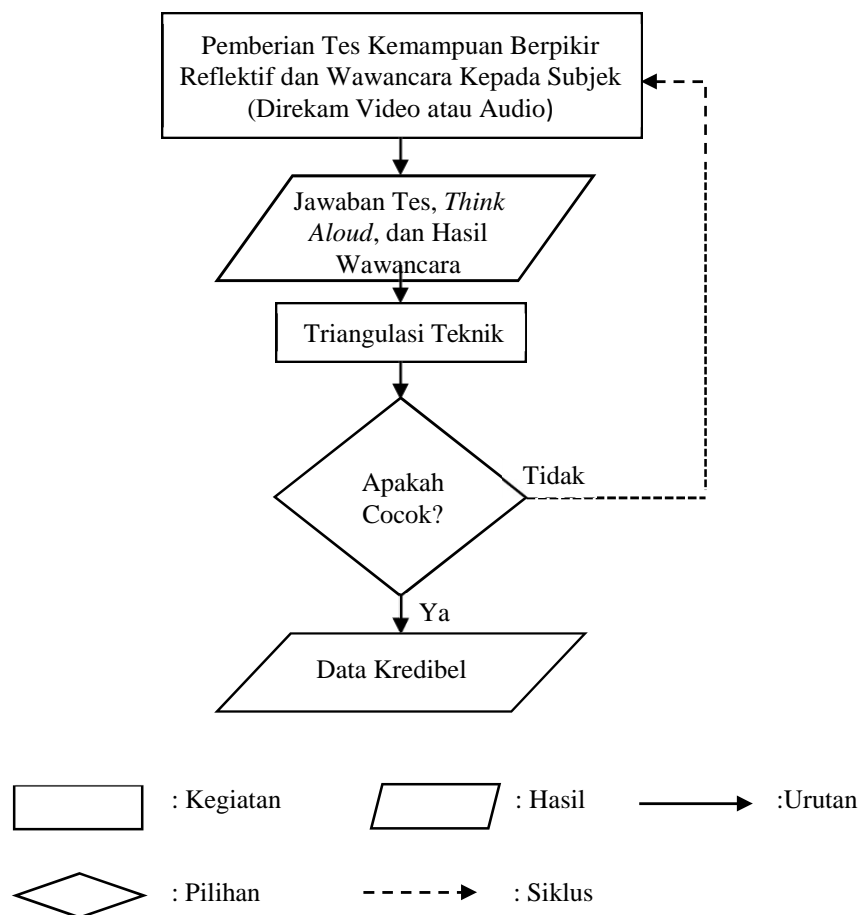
Pemberian Tes Kemampuan Berpikir Reflektif dan Wawancara Kepada Subjek (Direkam Video atau Audio)

Jawaban Tes, *Think Aloud*, dan Hasil Wawancara

Triangulasi Teknik

Apakah Cocok?

Tidak

Ya

Data Kredibel

: Kegiatan

: Hasil

:Urutan

: Pilihan

: Siklus